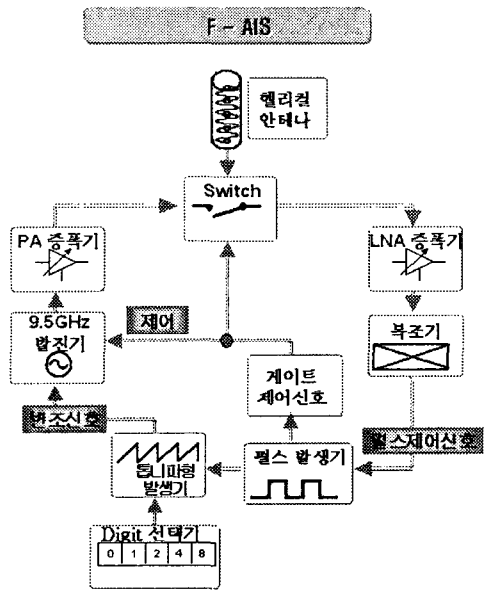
F - AIS

헬리컬 안테나

Switch

PA 증폭기

LNA 증폭기

9.5GHz 발진기

제어

복조기

게이트 제어신호

변조신호

펄스제어신호

톱니파형 발생기

펄스 발생기

Digit 선택기

| 0 | 1 | 2 | 4 | 8 |
|---|---|---|---|---|